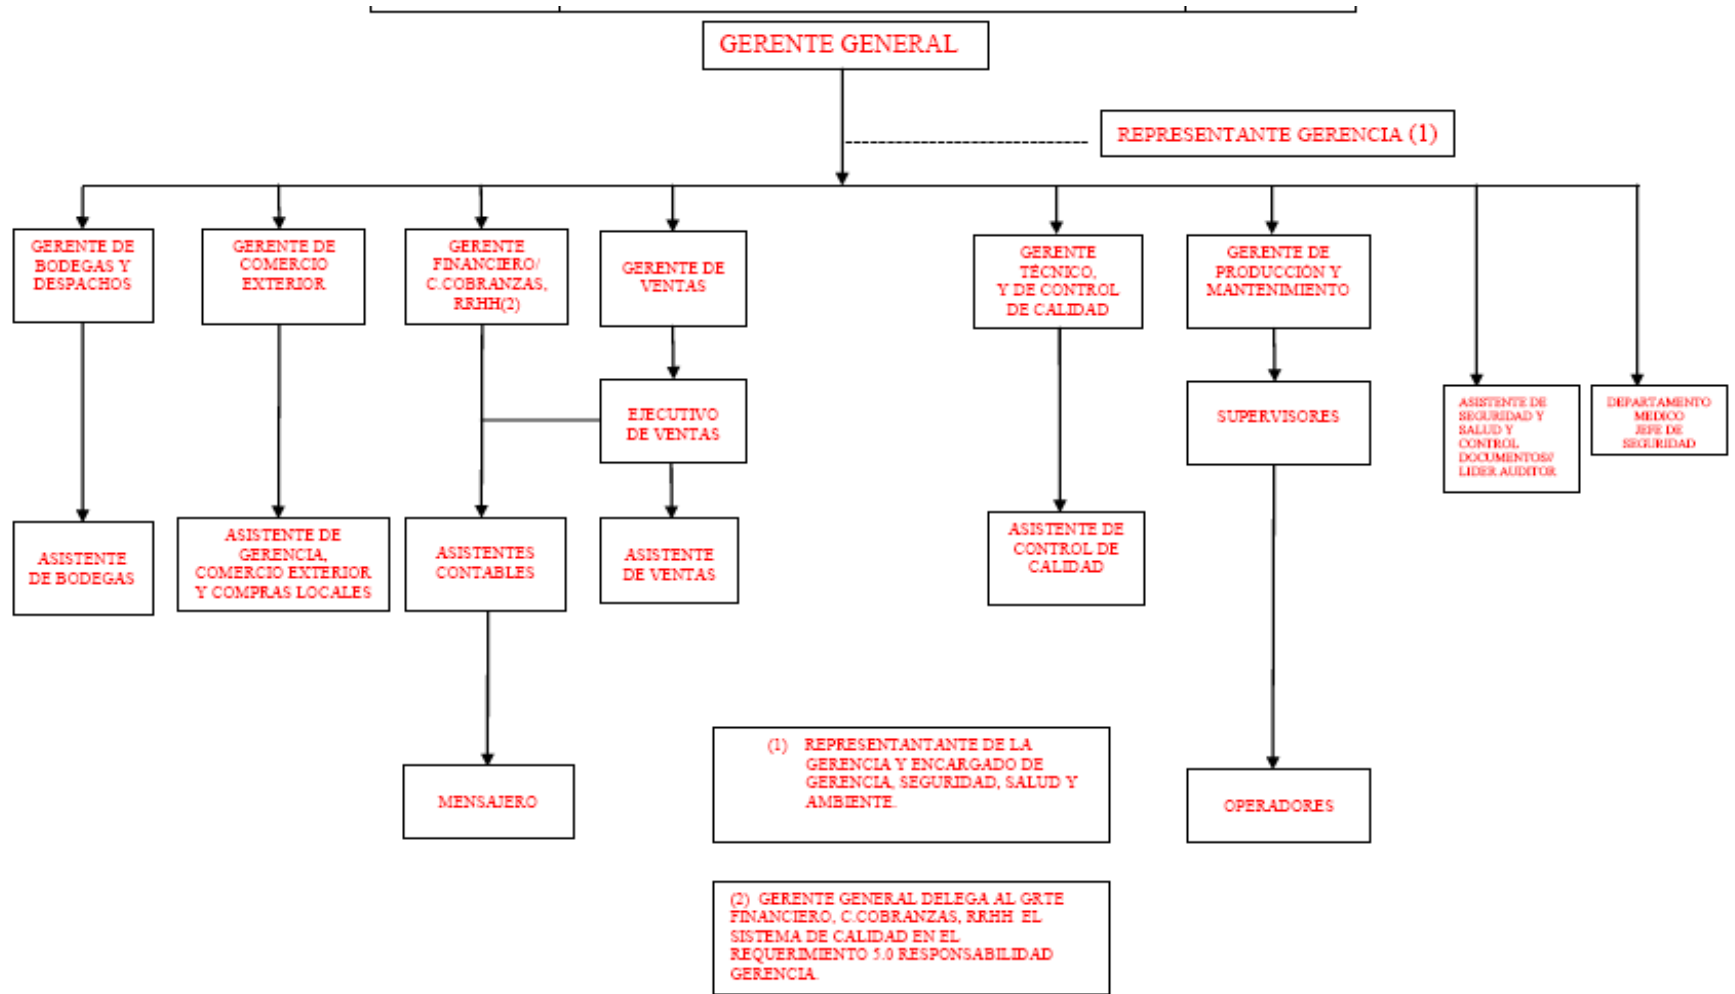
GERENTE GENERAL

REPRESENTANTE GERENCIA (1)

GERENTE DE BODEGAS Y DESPACHOS

GERENTE DE COMERCIO EXTERIOR

GERENTE FINANCIERO/ C.COBRANZAS, RRHH(2)

GERENTE DE VENTAS

GERENTE TÉCNICO, Y DE CONTROL DE CALIDAD

GERENTE DE PRODUCCION Y MANTENIMIENTO

EJECUTIVO DE VENTAS

SUPERVISORES

ASISTENTE DE SEGURIDAD Y SALUD Y CONTROL DOCUMENTOS/ LIDER AUDITOR

DEPARTAMENTO MEDICO JEFE DE SEGURIDAD

ASISTENTE DE BODEGAS

ASISTENTE DE GERENCIA, COMERCIO EXTERIOR Y COMPRAS LOCALES

ASISTENTES CONTABLES

ASISTENTE DE VENTAS

ASISTENTE DE CONTROL DE CALIDAD

MENSAJERO

(1) REPRESENTANTANTE DE LA GERENCIA Y ENCARGADO DE GERENCIA, SEGURIDAD, SALUD Y AMBIENTE.

OPERADORES

(2) GERENTE GENERAL DELEGA AL GRTE FINANCIERO, C.COBRANZAS, RRHH EL SISTEMA DE CALIDAD EN EL REQUERIMIENTO 5.0 RESPONSABILIDAD GERENCIA.